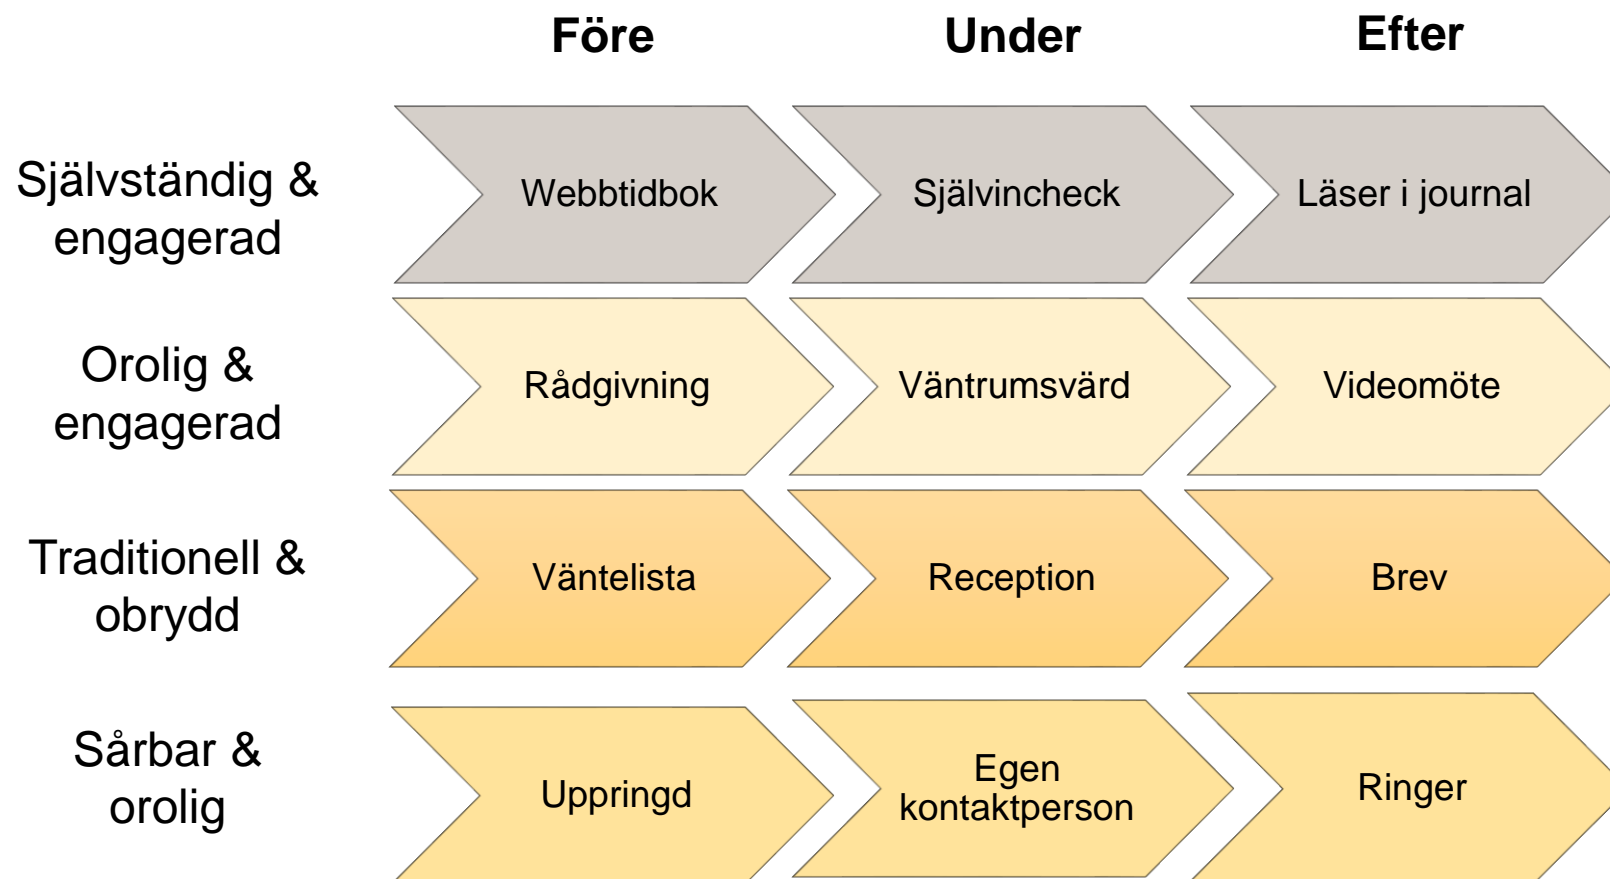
| | Före | Under | Efter |
|---|---|---|---|
| Självständig & engagerad | Webbtidbok | Självincheck | Läser i journal |
| Orolig & engagerad | Rådgivning | Väntrumsvärd | Videomöte |
| Traditionell & obrydd | Väntelista | Reception | Brev |
| Sårbar & orolig | Uppringd | Egen kontaktperson | Ringer |